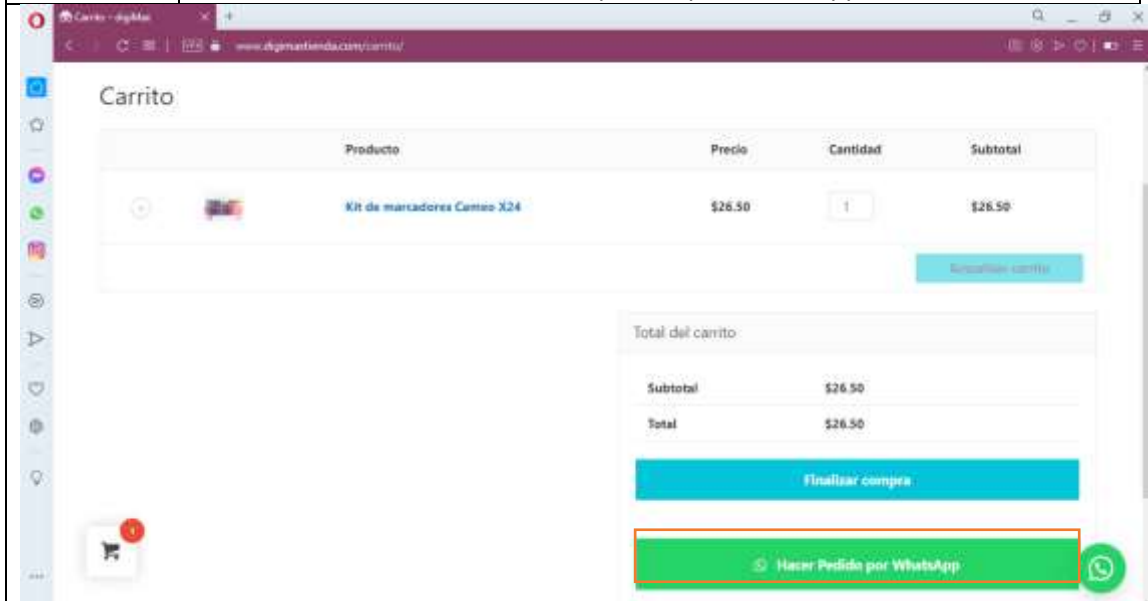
Carrito - digiMas

www.digimastienda.com/carrito/

Carrito

| | | Producto | Precio | Cantidad | Subtotal |
|---|---|---|---|---|---|
| | | Kit de marcadores Cameo X24 | $26.50 | 1 | $26.50 |

Actualizar carrito

Total del carrito

| Subtotal | $26.50 |
|---|---|
| Total | $26.50 |

Finalizar compra

1

Hacer Pedido por WhatsApp